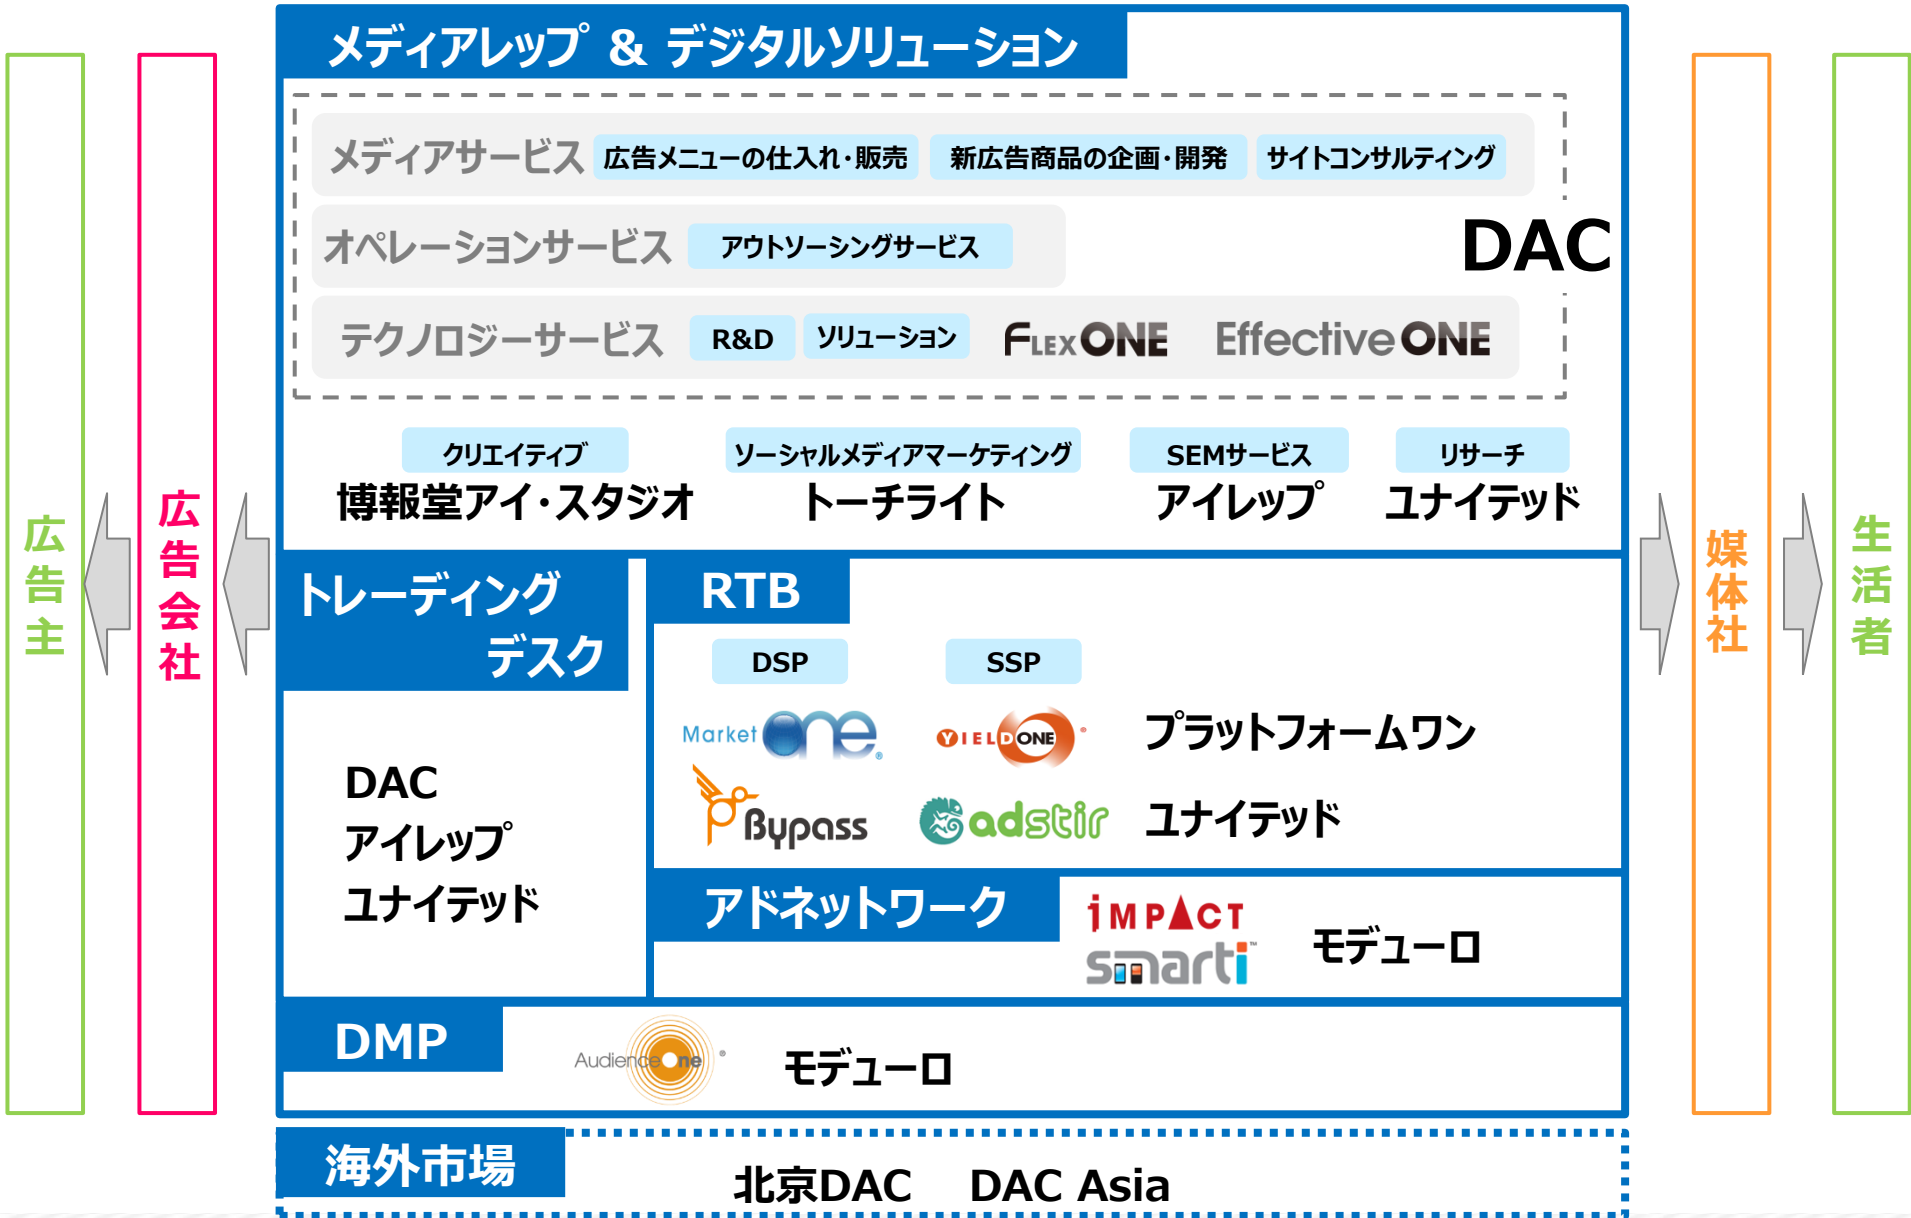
広告主

広告会社

メディアレップ & デジタルソリューション

メディアサービス 広告メニューの仕入れ・販売 新広告商品の企画・開発 サイトコンサルティング

オペレーションサービス アウトソーシングサービス

DAC

テクノロジーサービス R&D ソリューション FLEXONE EffectiveONE

クリエイティブ
博報堂アイ・スタジオ

ソーシャルメディアマーケティング
トーチライト

SEMサービス
アイレップ

リサーチ
ユナイテッド

トレーディングデスク

DAC
アイレップ
ユナイテッド

RTB

DSP SSP

MarketOne YIELDONE プラットフォームワン

Bypass adstir ユナイテッド

アドネットワーク

iMPACT smarti モデューロ

DMP

AudienceOne モデューロ

海外市場

北京DAC DAC Asia

媒体社

生活者